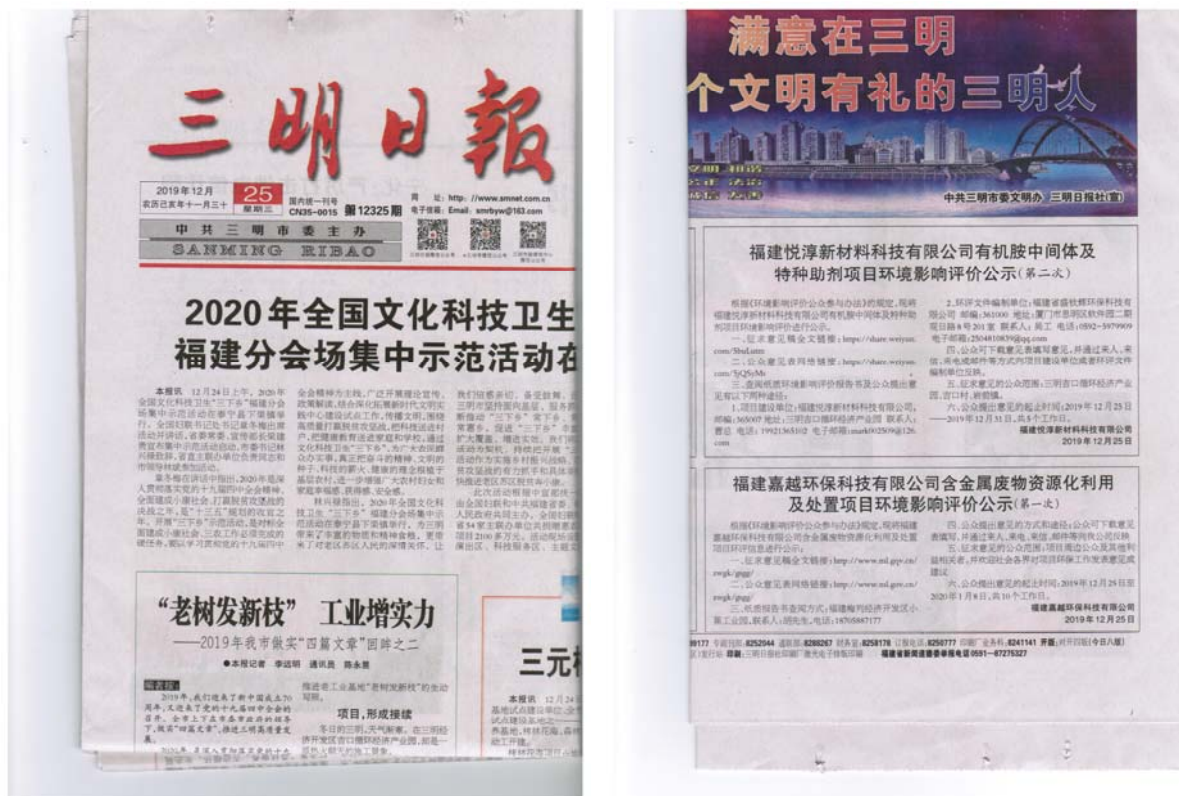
三明日報

2019年12月 25 星期三
农历己亥年十一月三十
国内统一刊号 CN35-0015 第12325期
网址：http://www.smnet.com.cn
电子信箱：Email: smrbyw@163.com

中共三明市委主办
SANMING RIBAO

2020年全国文化科技卫生
福建分会场集中示范活动在

本报讯 12月24日上午，2020年全国文化科技卫生"三下乡"福建分会场集中示范活动在宁县下渠镇举行。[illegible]

"老树发新枝" 工业增实力
——2019年我市做实"四篇文章"回眸之二
●本报记者 李远明 通讯员 陈永景

编者按

项目，形成接续

三元

满意在三明
个文明有礼的三明人

中共三明市委文明办 三明日报社(宣)

福建悦淳新材料科技有限公司有机胺中间体及特种助剂项目环境影响评价公示(第二次)

根据《环境影响评价公众参与办法》的规定，现将福建悦淳新材料科技有限公司有机胺中间体及特种助剂项目环境影响评价进行公示。

一、征求意见稿全文链接：https://share.weiyun.com/5hsLutnt

二、公众意见表网络链接：https://share.weiyun.com/5jQ5yMt

三、查阅纸质环境影响评价报告书及公众提出意见有以下两种途径：

1.项目建设单位：福建悦淳新材料科技有限公司，邮编：365007 地址：三明吉口循环经济产业园 联系人：曹总 电话：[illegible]

2.环评文件编制单位：福建省盛世辉环保科技有限公司 邮编：361000 地址：厦门市思明区软件园二期 联系人：吴工 电话：0592-5979909

四、公众可下载意见表填写意见，并通过来人、来信、来电或邮件等方式向项目建设单位或者环评文件编制单位反映。

五、征求意见的公众范围：三明吉口循环经济产业园、吉口村、新桥镇。

六、公众提出意见的起止时间：2019年12月25日——2019年12月31日，共5个工作日。

福建悦淳新材料科技有限公司
2019年12月25日

福建嘉越环保科技有限公司含金属废物资源化利用及处置项目环境影响评价公示(第一次)

根据《环境影响评价公众参与办法》的规定，现将福建嘉越环保科技有限公司含金属废物资源化利用及处置项目环评信息进行公示：

一、征求意见稿全文链接：http://www.sd.gov.cn/zwgk/gggs/

二、公众意见表网络链接：http://www.sd.gov.cn/zwgk/gggs/

三、纸质报告书查阅方式：福建梅列经济开发区小蕉工业园，联系人：胡先生，电话：18705887177

四、公众提出意见的方式和途径：公众可下载意见表填写，并通过来人、来电、来信、邮件等向我公司反映。

五、征求意见的公众范围：项目周边公众及其他利益相关者，并欢迎社会各界对项目环保工作发表意见或建议。

六、公众提出意见的起止时间：2019年12月25日至2020年1月8日，共10个工作日。

福建嘉越环保科技有限公司
2019年12月25日

印刷：三明日报社印刷厂激光照排中心 福建省新闻道德委员会举报电话0591-87275327